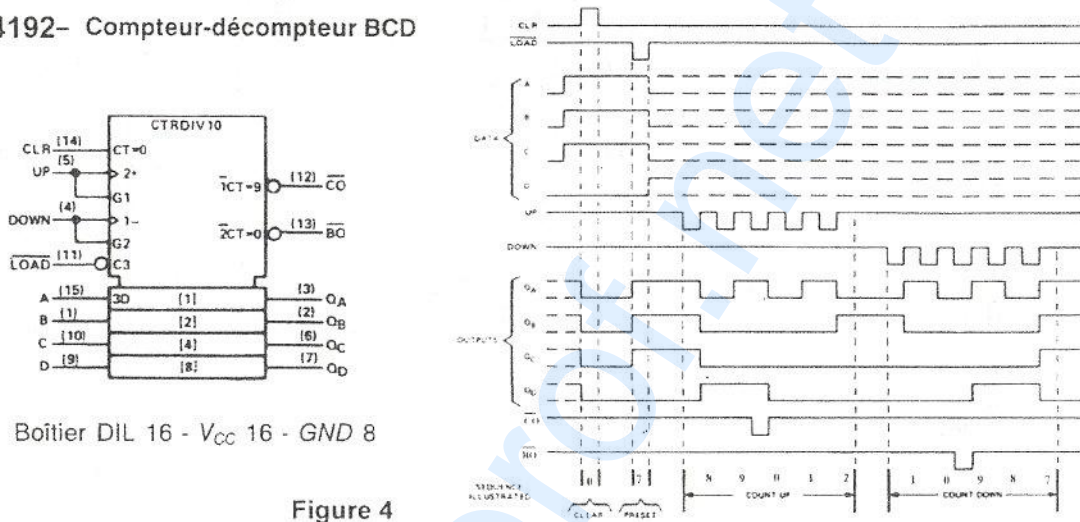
4192- Compteur-décompteur BCD

CTRDIV10

CLR (14) CT=0
UP (5) 2+
G1
DOWN (4) 1−
G2
$\overline{LOAD}$ (11) C3
A (15) 3D [1] (3) $Q_A$
B (1) [2] (2) $Q_B$
C (10) [4] (6) $Q_C$
D (9) [8] (7) $Q_D$

$\overline{1}$CT=9 (12) $\overline{CO}$
$\overline{2}$CT=0 (13) $\overline{BO}$

Boîtier DIL 16 - $V_{CC}$ 16 - $GND$ 8

Figure 4

CLR
$\overline{LOAD}$
A
B
C
D
DATA
UP
DOWN
$Q_A$
$Q_B$
$Q_C$
$Q_D$
OUTPUTS
$\overline{CO}$
$\overline{BO}$
SEQUENCE ILLUSTRATED
0 7 8 9 0 1 2 1 0 9 8 7
CLEAR PRESET COUNT UP COUNT DOWN